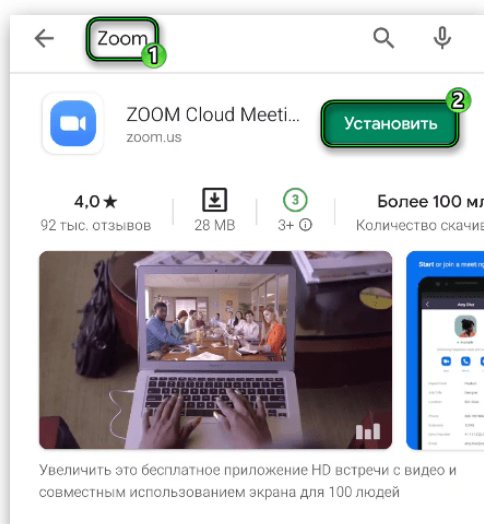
Zoom 1

ZOOM Cloud Meeti...
zoom.us

Установить 2

4,0★
92 тыс. отзывов

28 MB

3
3+ ⓘ

Более 100 м
Количество скачив

Start or join a meeti

Увеличить это бесплатное приложение HD встречи с видео и совместным использованием экрана для 100 людей